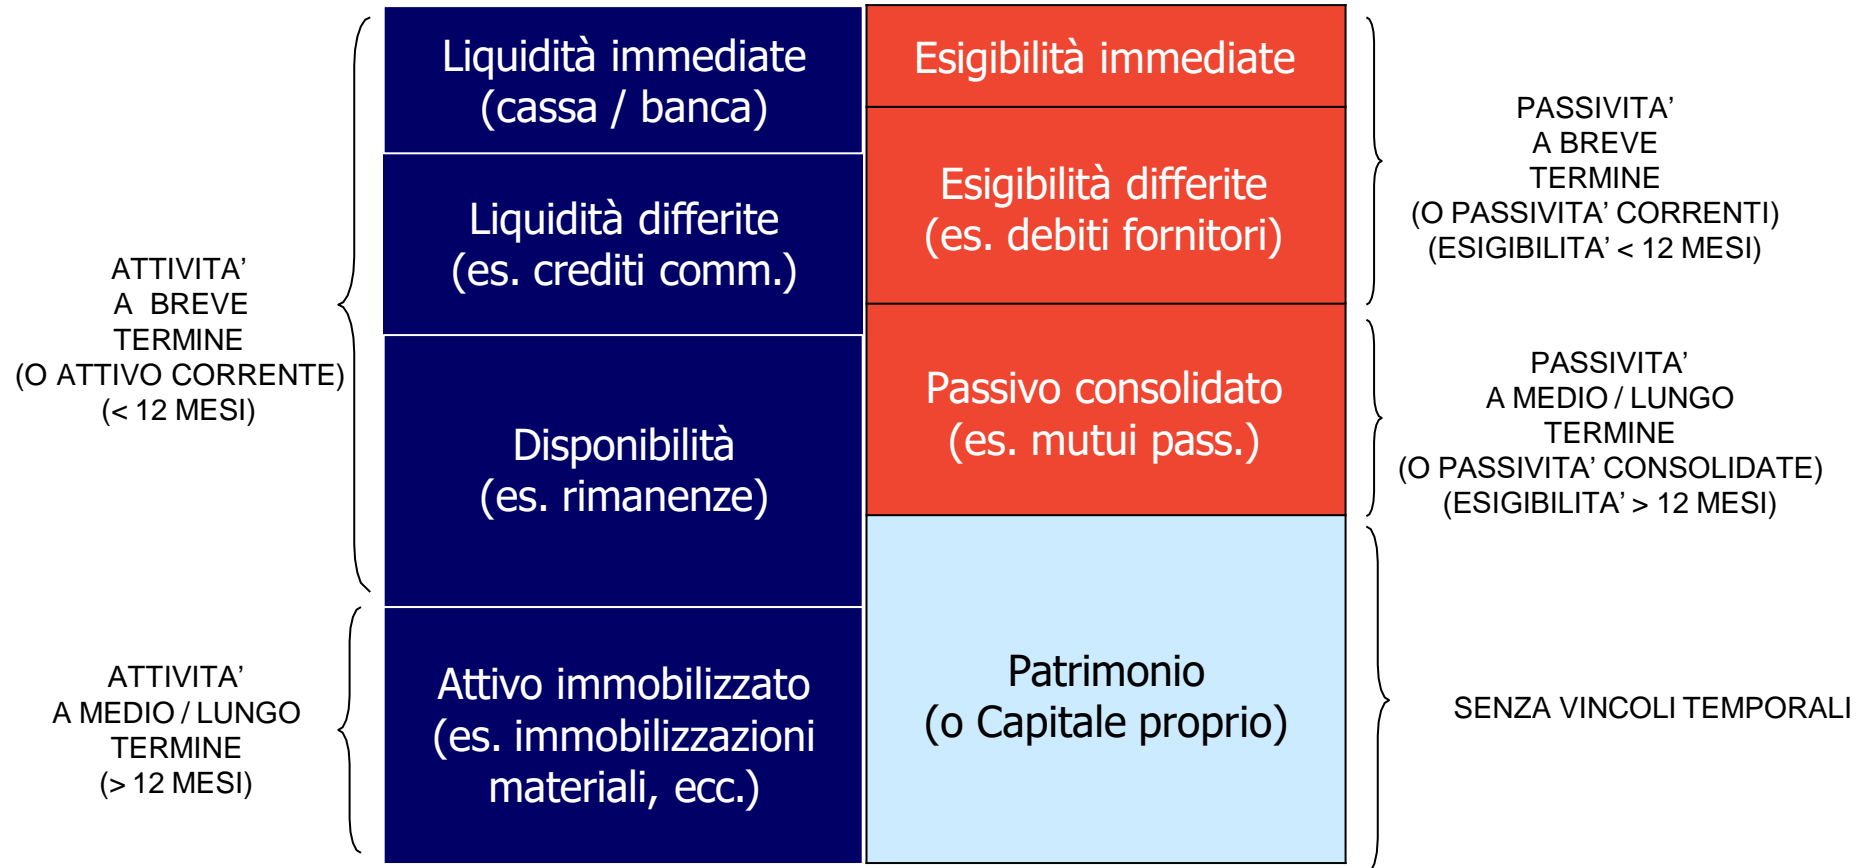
ATTIVITA'
A BREVE
TERMINE
(O ATTIVO CORRENTE)
(< 12 MESI)

ATTIVITA'
A MEDIO / LUNGO
TERMINE
(> 12 MESI)

Liquidità immediate
(cassa / banca)

Liquidità differite
(es. crediti comm.)

Disponibilità
(es. rimanenze)

Attivo immobilizzato
(es. immobilizzazioni materiali, ecc.)

Esigibilità immediate

Esigibilità differite
(es. debiti fornitori)

Passivo consolidato
(es. mutui pass.)

Patrimonio
(o Capitale proprio)

PASSIVITA'
A BREVE
TERMINE
(O PASSIVITA' CORRENTI)
(ESIGIBILITA' < 12 MESI)

PASSIVITA'
A MEDIO / LUNGO
TERMINE
(O PASSIVITA' CONSOLIDATE)
(ESIGIBILITA' > 12 MESI)

SENZA VINCOLI TEMPORALI